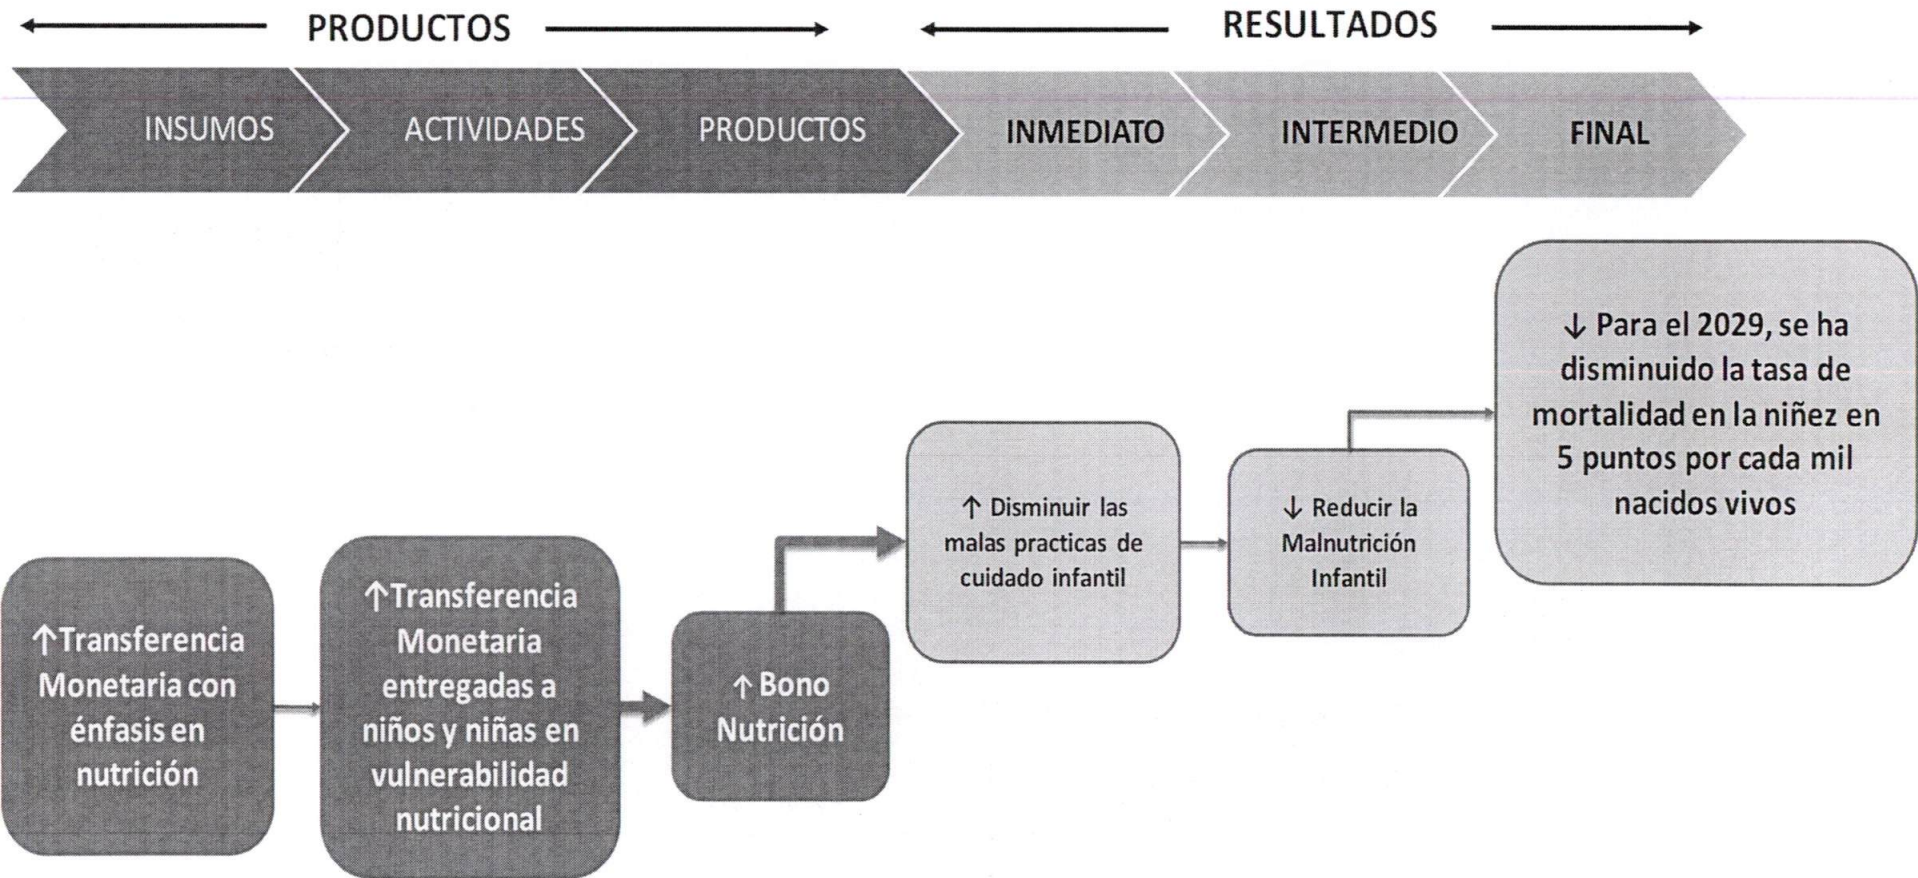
PRODUCTOS

RESULTADOS

INSUMOS

ACTIVIDADES

PRODUCTOS

INMEDIATO

INTERMEDIO

FINAL

↓ Para el 2029, se ha disminuido la tasa de mortalidad en la niñez en 5 puntos por cada mil nacidos vivos

↑ Disminuir las malas practicas de cuidado infantil

↓ Reducir la Malnutrición Infantil

↑Transferencia Monetaria con énfasis en nutrición

↑Transferencia Monetaria entregadas a niños y niñas en vulnerabilidad nutricional

↑ Bono Nutrición